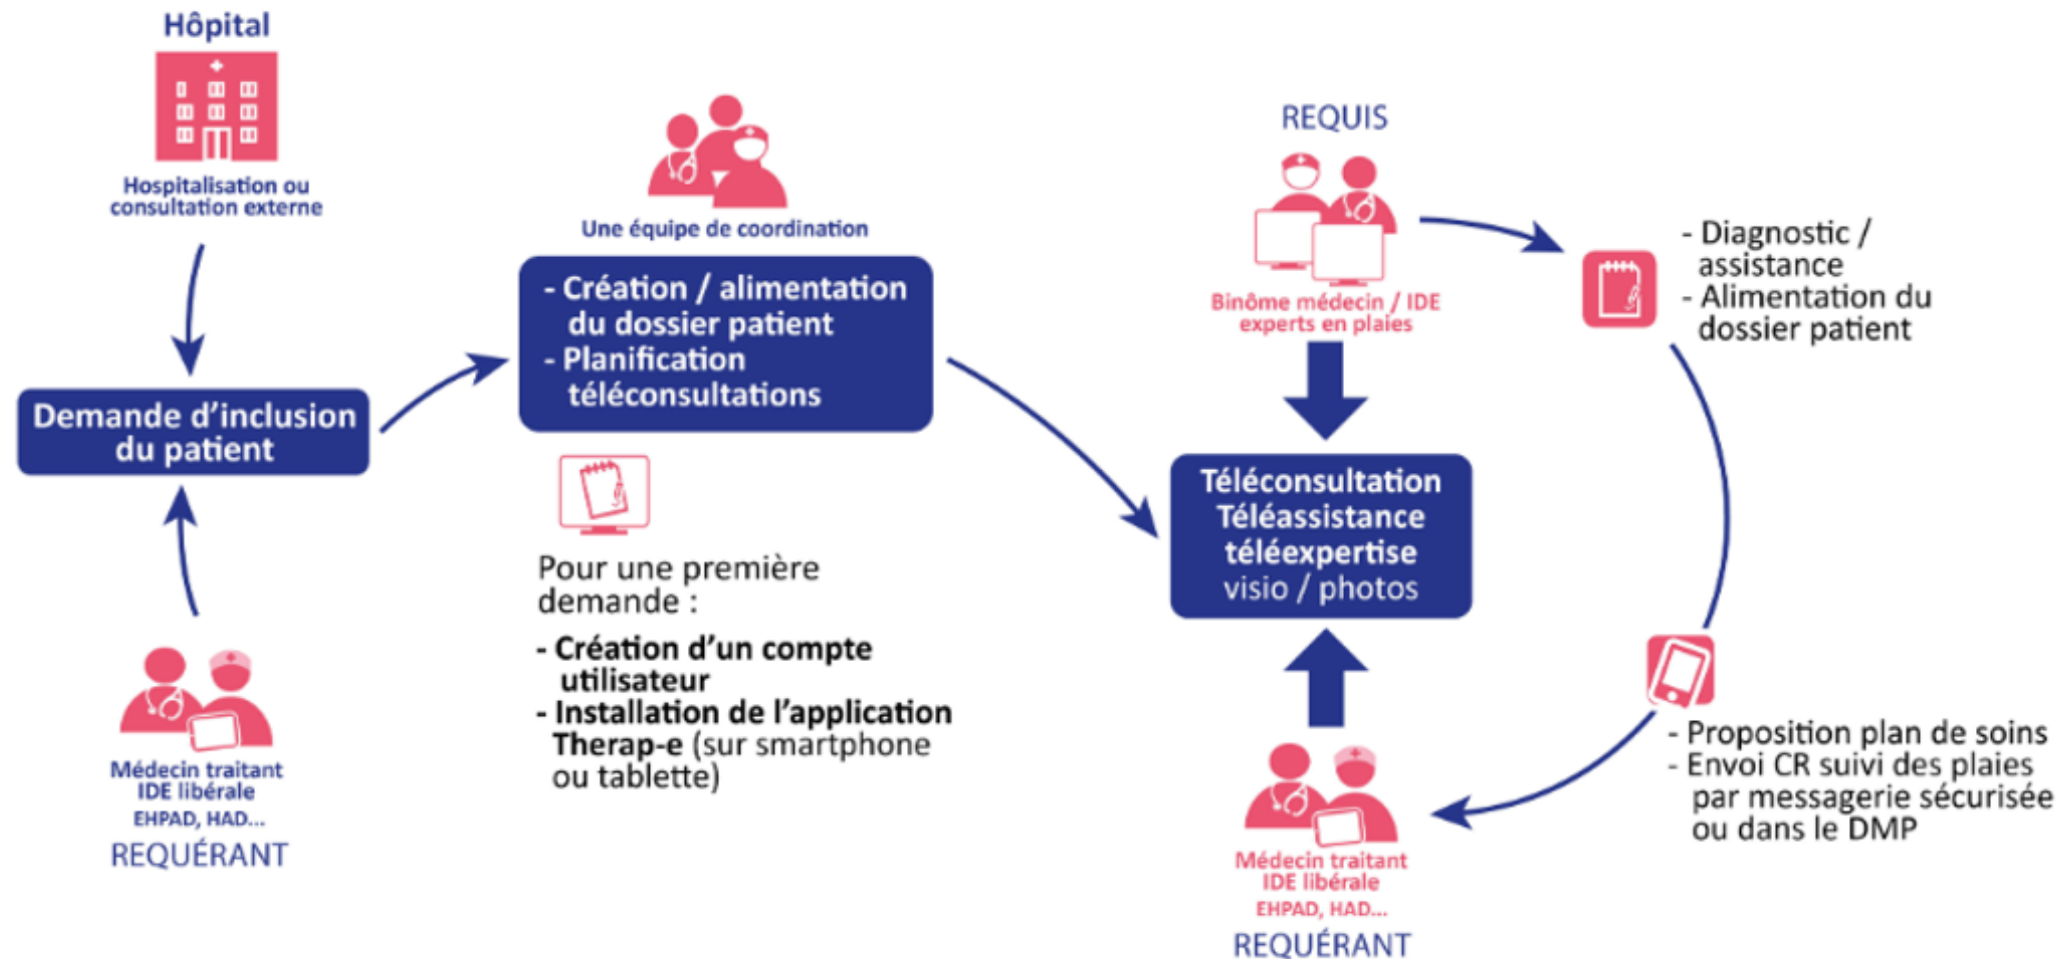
Hôpital

Hospitalisation ou consultation externe

Demande d'inclusion du patient

Médecin traitant
IDE libérale
EHPAD, HAD...
REQUÉRANT

Une équipe de coordination

- Création / alimentation du dossier patient
- Planification téléconsultations

Pour une première demande :

- Création d'un compte utilisateur
- Installation de l'application Therap-e (sur smartphone ou tablette)

REQUIS

Binôme médecin / IDE experts en plaies

Téléconsultation
Téléassistance
téléexpertise
visio / photos

Médecin traitant
IDE libérale
EHPAD, HAD...
REQUÉRANT

- Diagnostic / assistance
- Alimentation du dossier patient

- Proposition plan de soins
- Envoi CR suivi des plaies par messagerie sécurisée ou dans le DMP